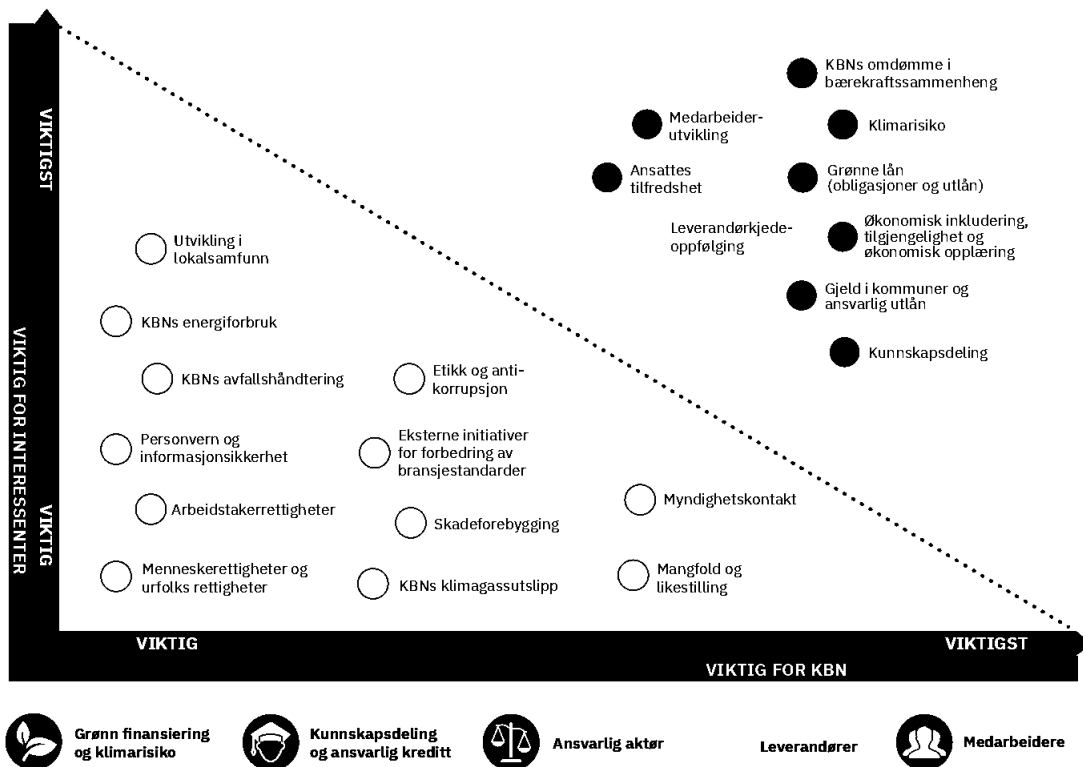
VIKTIGST

VIKTIG FOR INTERESSENTER

VIKTIG

KBNs omdømme i bærekraftssammenheng

Medarbeiderutvikling

Klimarisiko

Ansattes tilfredshet

Grønne lån (obligasjoner og utlån)

Leverandørkjedeoppfølging

Økonomisk inkludering, tilgjengelighet og økonomisk opplæring

Gjeld i kommuner og ansvarlig utlån

Kunnskapsdeling

Utvikling i lokalsamfunn

KBNs energiforbruk

KBNs avfallshåndtering

Etikk og antikorrupsjon

Personvern og informasjonssikkerhet

Eksterne initiativer for forbedring av bransjestandarder

Arbeidstakerrettigheter

Myndighetskontakt

Skadeforebygging

Menneskerettigheter og urfolks rettigheter

KBNs klimagassutslipp

Mangfold og likestilling

VIKTIG

VIKTIGST

VIKTIG FOR KBN

Grønn finansiering og klimarisiko

Kunnskapsdeling og ansvarlig kreditt

Ansvarlig aktør

Leverandører

Medarbeidere